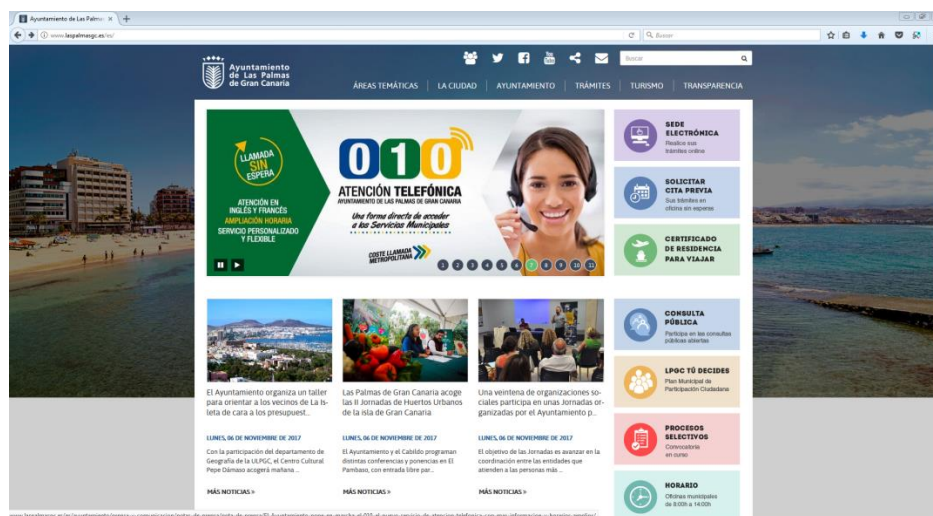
Ayuntamiento de Las Palmas ×  +

www.laspalmasgc.es/es/

Buscar

Ayuntamiento de Las Palmas de Gran Canaria

Buscar

ÁREAS TEMÁTICAS | LA CIUDAD | AYUNTAMIENTO | TRÁMITES | TURISMO | TRANSPARENCIA

LLAMADA SIN ESPERA

ATENCIÓN EN INGLÉS Y FRANCÉS
AMPLIACIÓN HORARIA
SERVICIO PERSONALIZADO Y FLEXIBLE

010
ATENCIÓN TELEFÓNICA
AYUNTAMIENTO DE LAS PALMAS DE GRAN CANARIA

Una forma directa de acceder a los Servicios Municipales

COSTE LLAMADA METROPOLITANA

1 2 3 4 5 6 7 8 9 10 11

SEDE ELECTRÓNICA
Realice sus trámites online

SOLICITAR CITA PREVIA
Sus trámites en oficina sin esperas

CERTIFICADO DE RESIDENCIA PARA VIAJAR

El Ayuntamiento organiza un taller para orientar a los vecinos de La Isleta de cara a los presupuest...

LUNES, 06 DE NOVIEMBRE DE 2017

Con la participación del departamento de Geografía de la ULPGC, el Centro Cultural Pepe Dámaso acogerá mañana ...

MÁS NOTICIAS >

Las Palmas de Gran Canaria acoge las II Jornadas de Huertos Urbanos de la isla de Gran Canaria

LUNES, 06 DE NOVIEMBRE DE 2017

El Ayuntamiento y el Cabildo programan distintas conferencias y ponencias en El Pambaso, con entrada libre par...

MÁS NOTICIAS >

Una veintena de organizaciones sociales participa en unas Jornadas organizadas por el Ayuntamiento p...

LUNES, 06 DE NOVIEMBRE DE 2017

El objetivo de las Jornadas es avanzar en la coordinación entre las entidades que atienden a las personas más ...

MÁS NOTICIAS >

CONSULTA PÚBLICA
Participe en las consultas públicas abiertas

LPGC TÚ DECIDES
Plan Municipal de Participación Ciudadana

PROCESOS SELECTIVOS
Convocatoria en curso

HORARIO
Oficinas municipales de 8:00h a 14:00h

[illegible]